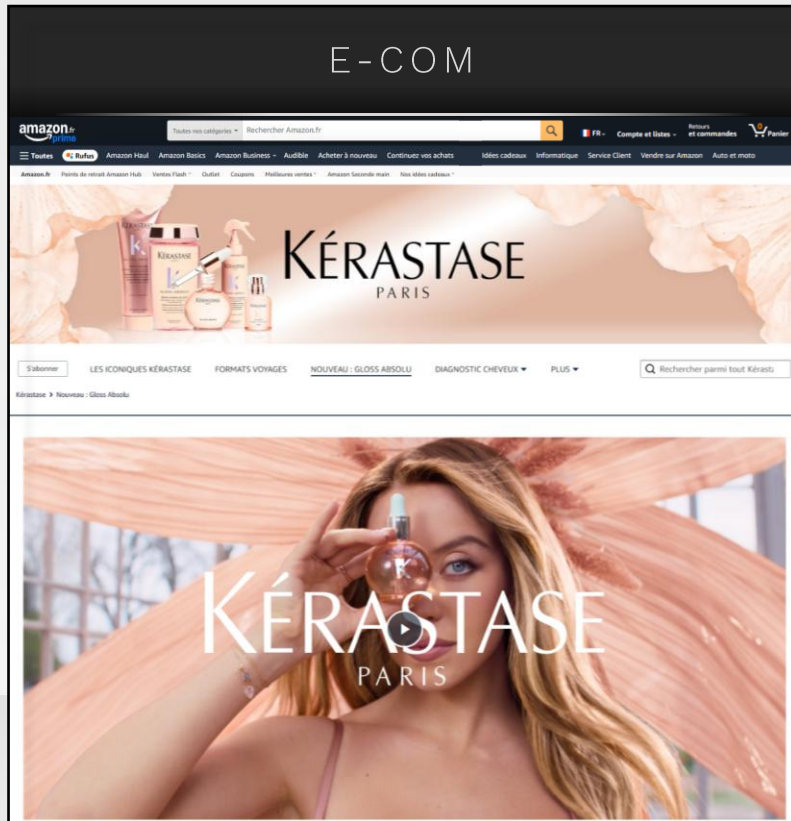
E-COM

amazon.fr prime

Toutes nos catégories ▾ Rechercher Amazon.fr

FR ▾ Compte et listes ▾ Retours et commandes 0 Panier

☰ Toutes Rufus Amazon Haul Amazon Basics Amazon Business ▾ Audible Acheter à nouveau Continuez vos achats Idées cadeaux Informatique Service Client Vendre sur Amazon Auto et moto

Amazon.fr Points de retrait Amazon Hub Ventes Flash ▾ Outlet Coupons Meilleures ventes ▾ Amazon Seconde main Nos idées cadeaux ▾

KÉRASTASE
PARIS

S'abonner LES ICONIQUES KÉRASTASE FORMATS VOYAGES NOUVEAU : GLOSS ABSOLU DIAGNOSTIC CHEVEUX ▾ PLUS ▾ Rechercher parmi tout Kérast

Kérastase › Nouveau : Gloss Absolu

KÉRASTASE
PARIS